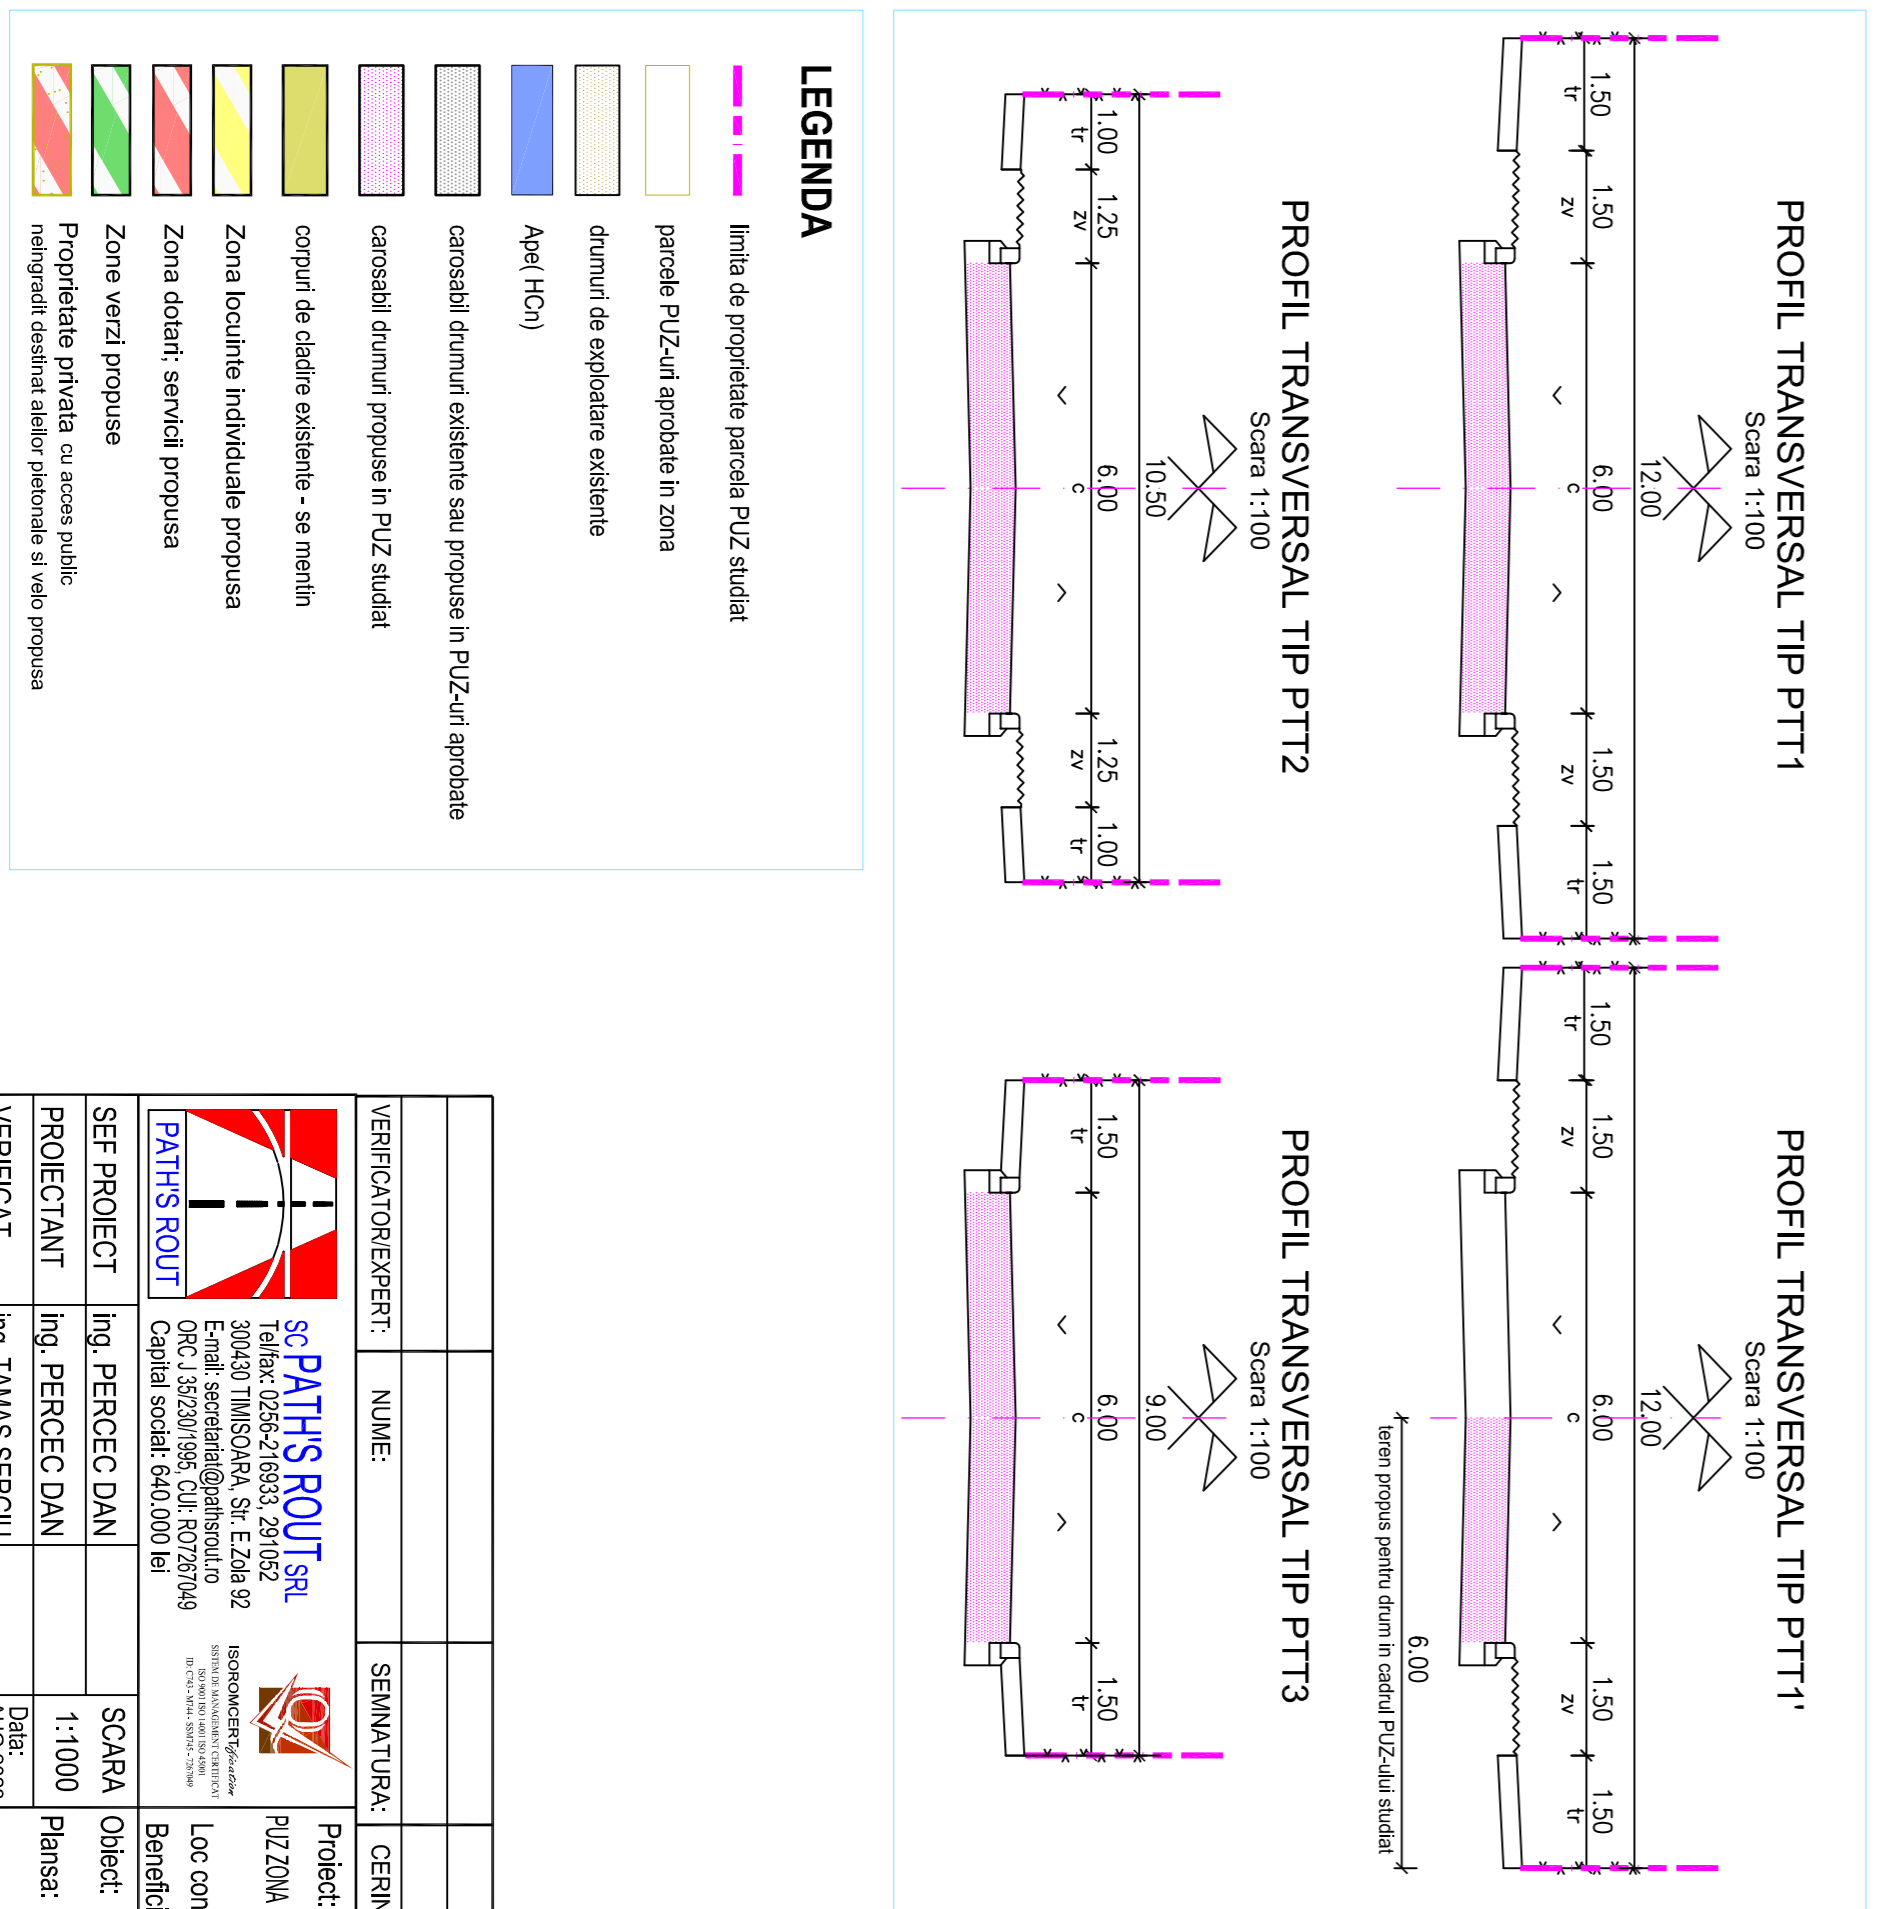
LEGENDA

limita de proprietate parcela PUZ studiat

parcele PUZ-uri aprobate in zona

drumuri de exploatare existente

Ape( HCn)

carosabil drumuri existente sau propuse in PUZ-uri aprobate

carosabil drumuri propuse in PUZ studiat

corpuri de cladire existente - se mentin

Zona locuinte individuale propusa

Zona dotari, servicii propusa

Zone verzi propuse

Proprietate privata cu acces public neingradit destinat aleilor pietonale si velo propusa

PROFIL TRANSVERSAL TIP PTT1
Scara 1:100

12.00
1.50 1.50 6.00 1.50 1.50
tr zv c zv tr

PROFIL TRANSVERSAL TIP PTT2
Scara 1:100

10.50
1.00 1.25 6.00 1.25 1.00
tr zv c zv tr

PROFIL TRANSVERSAL TIP PTT1'
Scara 1:100

12.00
1.50 1.50 6.00 1.50 1.50
tr zv c zv tr

6.00
teren propus pentru drum in cadrul PUZ-ului studiat

PROFIL TRANSVERSAL TIP PTT3
Scara 1:100

9.00
1.50 6.00 1.50
tr c tr

VERIFICATOR/EXPERT: | NUME: | SEMNATURA: | CERIN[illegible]

PATH'S ROUT

SC PATH'S ROUT SRL
Tel/fax: 0256-216933, 291052
300430 TIMISOARA, Str. E.Zola 92
E-mail: secretariat@pathsrout.ro
ORC J 35/230/1995, CUI: RO7267049
Capital social: 640.000 lei

ISOROMCERTification

Proiect:
PUZ ZONA
Loc con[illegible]
Benefici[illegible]

SEF PROIECT | ing. PERCEC DAN | SCARA | Obiect:
PROIECTANT | ing. PERCEC DAN | 1:1000 | Plansa:
VERIFICAT | ing. TAMAS SERGIU | Data: